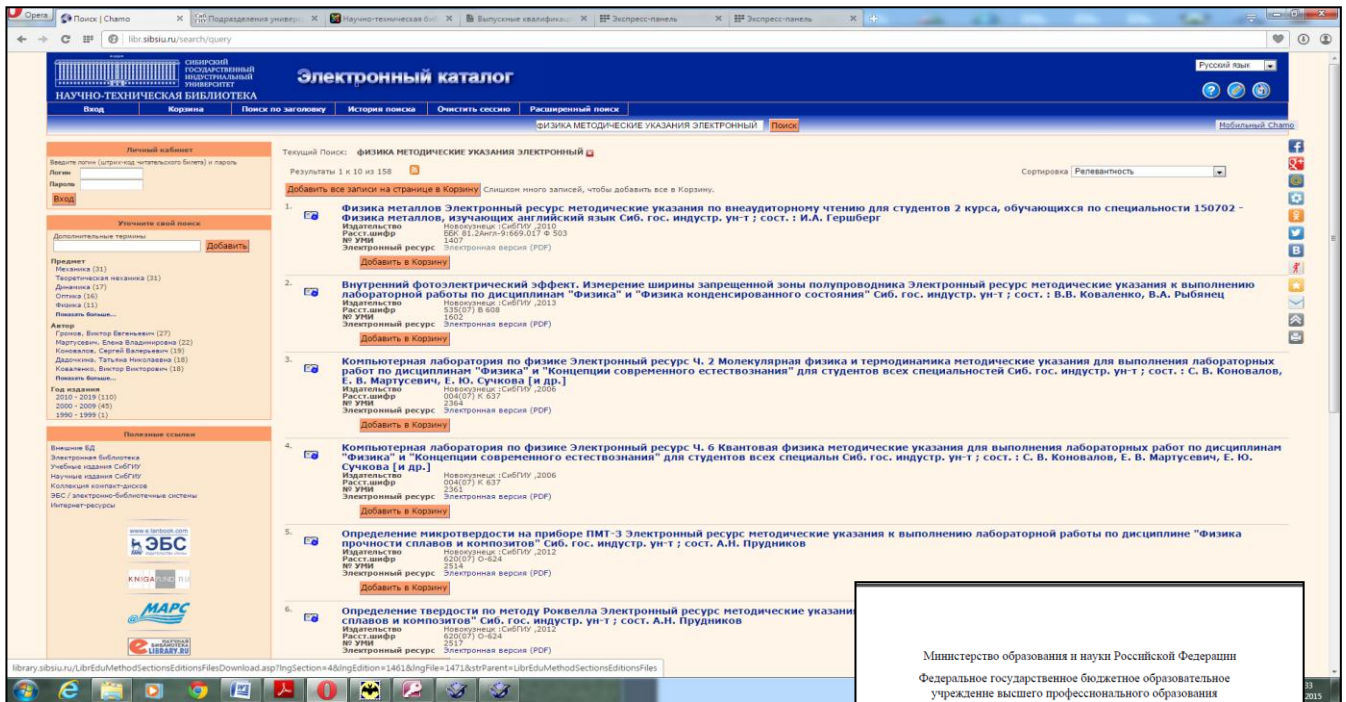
Opera | Поиск | Chamo | Подразделения универс | Научно-техническая биб | Выпускные квалификац | Экспресс-панель | Экспресс-панель

libr.sibsiu.ru/search/query

СИБИРСКИЙ ГОСУДАРСТВЕННЫЙ ИНДУСТРИАЛЬНЫЙ УНИВЕРСИТЕТ
НАУЧНО-ТЕХНИЧЕСКАЯ БИБЛИОТЕКА

Электронный каталог

Русский язык

Вход | Корзина | Поиск по заголовку | История поиска | Очистить сессию | Расширенный поиск

ФИЗИКА МЕТОДИЧЕСКИЕ УКАЗАНИЯ ЭЛЕКТРОННЫЙ | Поиск

Мобильный Chamo

Личный кабинет
Введите логин (штрих-код читательского билета) и пароль
Логин
Пароль
Вход

Уточните свой поиск
Дополнительные термины
Добавить

Предмет
Механика (31)
Теоретическая механика (31)
Динамика (17)
Оптика (16)
Физика (11)
Показать больше...

Автор
Громов, Виктор Евгеньевич (27)
Мартусевич, Елена Владимировна (22)
Коновалов, Сергей Валерьевич (19)
Дядочкина, Татьяна Николаевна (18)
Коваленко, Виктор Викторович (18)
Показать больше...

Год издания
2010 - 2019 (110)
2000 - 2009 (45)
1990 - 1999 (1)

Полезные ссылки
Внешние БД
Электронная библиотека
Учебные издания СибГИУ
Научные издания СибГИУ
Коллекция компакт-дисков
ЭБС / электронно-библиотечные системы
Интернет-ресурсы

www.e.lanbook.com ЭБС
KNIGAFUND.RU
МАРС
НАУЧНАЯ ЭЛЕКТРОННАЯ БИБЛИОТЕКА LIBRARY.RU

Текущий Поиск: ФИЗИКА МЕТОДИЧЕСКИЕ УКАЗАНИЯ ЭЛЕКТРОННЫЙ

Результаты 1 к 10 из 158

Сортировка Релевантность

Добавить все записи на странице в Корзину Слишком много записей, чтобы добавить все в Корзину.

1. Физика металлов Электронный ресурс методические указания по внеаудиторному чтению для студентов 2 курса, обучающихся по специальности 150702 - Физика металлов, изучающих английский язык Сиб. гос. индустр. ун-т ; сост. : И.А. Гершберг
Издательство Новокузнецк :СибГИУ ,2010
Расст.шифр ББК 81.2Англ-9:669.017 Ф 503
№ УМИ 1407
Электронный ресурс Электронная версия (PDF)
Добавить в Корзину

2. Внутренний фотоэлектрический эффект. Измерение ширины запрещенной зоны полупроводника Электронный ресурс методические указания к выполнению лабораторной работы по дисциплинам "Физика" и "Физика конденсированного состояния" Сиб. гос. индустр. ун-т ; сост. : В.В. Коваленко, В.А. Рыбянец
Издательство Новокузнецк :СибГИУ ,2013
Расст.шифр 535(07) В 608
№ УМИ 1602
Электронный ресурс Электронная версия (PDF)
Добавить в Корзину

3. Компьютерная лаборатория по физике Электронный ресурс Ч. 2 Молекулярная физика и термодинамика методические указания для выполнения лабораторных работ по дисциплинам "Физика" и "Концепции современного естествознания" для студентов всех специальностей Сиб. гос. индустр. ун-т ; сост. : С. В. Коновалов, Е. В. Мартусевич, Е. Ю. Сучкова [и др.]
Издательство Новокузнецк :СибГИУ ,2006
Расст.шифр 004(07) К 637
№ УМИ 2364
Электронный ресурс Электронная версия (PDF)
Добавить в Корзину

4. Компьютерная лаборатория по физике Электронный ресурс Ч. 6 Квантовая физика методические указания для выполнения лабораторных работ по дисциплинам "Физика" и "Концепции современного естествознания" для студентов всех специальн Сиб. гос. индустр. ун-т ; сост. : С. В. Коновалов, Е. В. Мартусевич, Е. Ю. Сучкова [и др.]
Издательство Новокузнецк :СибГИУ ,2006
Расст.шифр 004(07) К 637
№ УМИ 2361
Электронный ресурс Электронная версия (PDF)
Добавить в Корзину

5. Определение микротвердости на приборе ПМТ-3 Электронный ресурс методические указания к выполнению лабораторной работы по дисциплине "Физика прочности сплавов и композитов" Сиб. гос. индустр. ун-т ; сост. А.Н. Прудников
Издательство Новокузнецк :СибГИУ ,2012
Расст.шифр 620(07) О-624
№ УМИ 2514
Электронный ресурс Электронная версия (PDF)
Добавить в Корзину

6. Определение твердости по методу Роквелла Электронный ресурс методические указани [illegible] сплавов и композитов" Сиб. гос. индустр. ун-т ; сост. А.Н. Прудников
Издательство Новокузнецк :СибГИУ ,2012
Расст.шифр 620(07) О-624
№ УМИ 2517
Электронный ресурс Электронная версия (PDF)

library.sibsiu.ru/LibrEduMethodSectionsEditionsFilesDownload.asp?lngSection=4&lngEdition=1461&lngFile=1471&strParent=LibrEduMethodSectionsEditionsFiles

Министерство образования и науки Российской Федерации
Федеральное государственное бюджетное образовательное учреждение высшего профессионального образования

33
2015